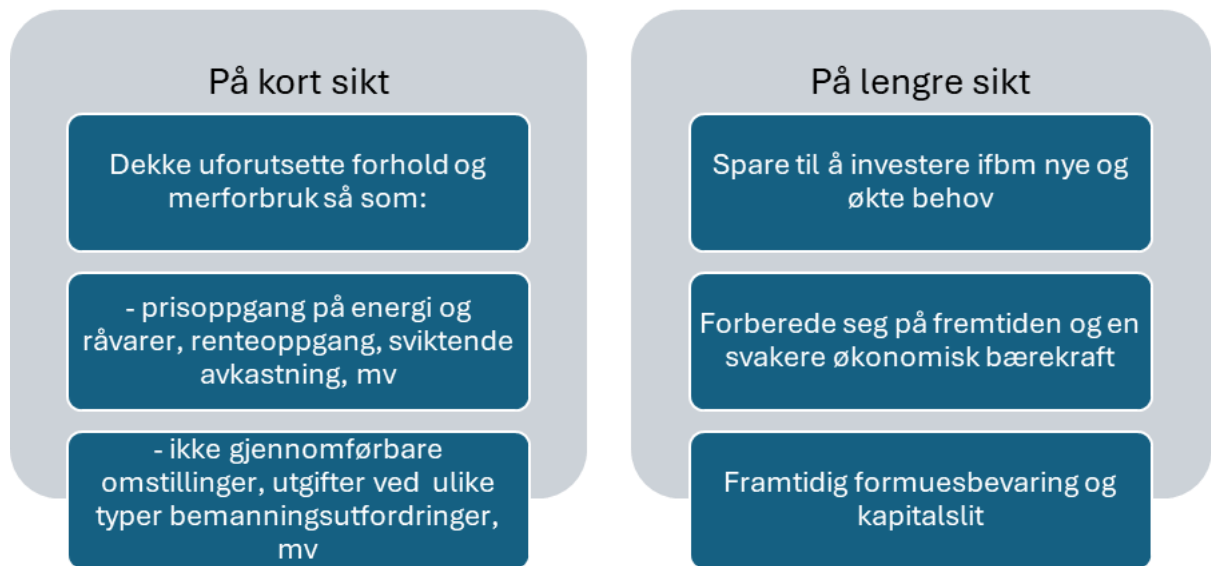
På kort sikt

Dekke uforutsette forhold og merforbruk så som:

- prisoppgang på energi og råvarer, renteoppgang, sviktende avkastning, mv

- ikke gjennomførbare omstillinger, utgifter ved ulike typer bemanningsutfordringer, mv

På lengre sikt

Spare til å investere ifbm nye og økte behov

Forberede seg på fremtiden og en svakere økonomisk bærekraft

Framtidig formuesbevaring og kapitalslit